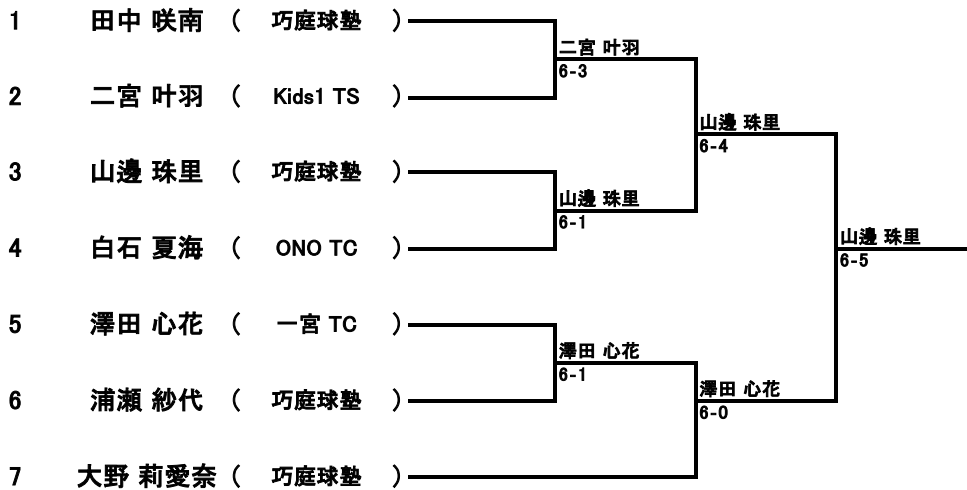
1 田中 咲南 ( 巧庭球塾 )

2 二宮 叶羽 ( Kids1 TS )

3 山邉 珠里 ( 巧庭球塾 )

4 白石 夏海 ( ONO TC )

5 澤田 心花 ( 一宮 TC )

6 浦瀬 紗代 ( 巧庭球塾 )

7 大野 莉愛奈 ( 巧庭球塾 )

二宮 叶羽
6-3

山邉 珠里
6-1

澤田 心花
6-1

山邉 珠里
6-4

澤田 心花
6-0

山邉 珠里
6-5